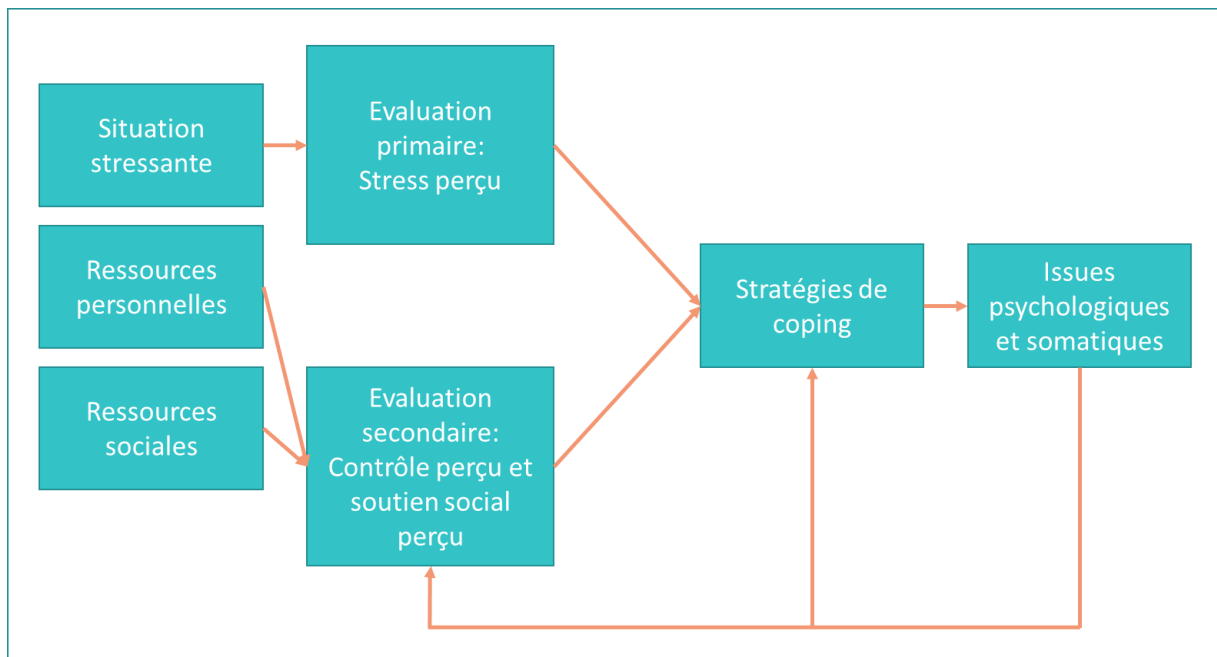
Situation stressante

Ressources personnelles

Ressources sociales

Evaluation primaire: Stress perçu

Evaluation secondaire: Contrôle perçu et soutien social perçu

Stratégies de coping

Issues psychologiques et somatiques